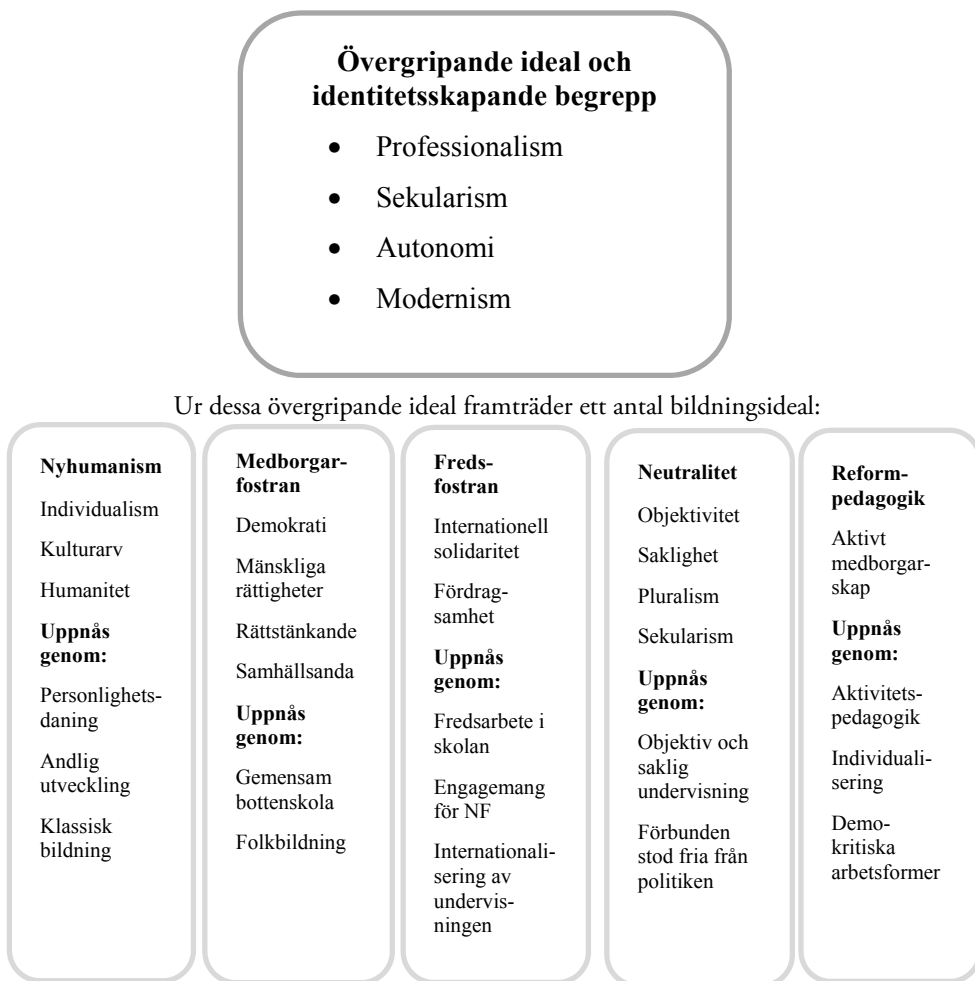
**Övergripande ideal och identitetsskapande begrepp**

- Professionalism
- Sekularism
- Autonomi
- Modernism

Ur dessa övergripande ideal framträder ett antal bildningsideal:

**Nyhumanism**

Individualism

Kulturarv

Humanitet

**Uppnås genom:**

Personlighetsdaning

Andlig utveckling

Klassisk bildning

**Medborgarfostran**

Demokrati

Mänskliga rättigheter

Rättstänkande

Samhällsanda

**Uppnås genom:**

Gemensam bottenskola

Folkbildning

**Fredsfostran**

Internationell solidaritet

Fördragsamhet

**Uppnås genom:**

Fredsarbete i skolan

Engagemang för NF

Internationalisering av undervisningen

**Neutralitet**

Objektivitet

Saklighet

Pluralism

Sekularism

**Uppnås genom:**

Objektiv och saklig undervisning

Förbunden stod fria från politiken

**Reformpedagogik**

Aktivt medborgarskap

**Uppnås genom:**

Aktivitetspedagogik

Individualisering

Demokritiska arbetsformer